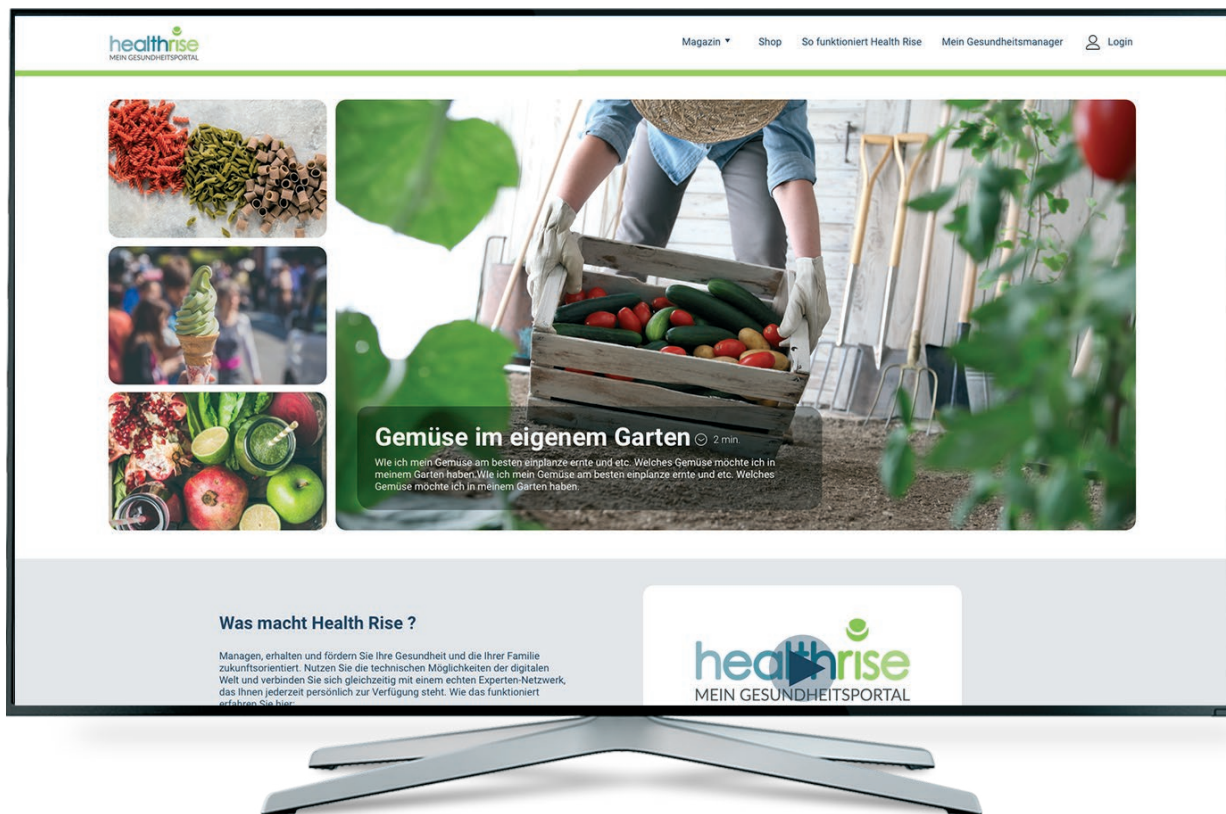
healthrise
MEIN GESUNDHEITSPORTAL

Magazin ▾ Shop So funktioniert Health Rise Mein Gesundheitsmanager Login

Gemüse im eigenem Garten 2 min.

Wie ich mein Gemüse am besten einplanze ernte und etc. Welches Gemüse möchte ich in meinem Garten haben.Wie ich mein Gemüse am besten einplanze ernte und etc. Welches Gemüse möchte ich in meinem Garten haben.

Was macht Health Rise ?

Managen, erhalten und fördern Sie Ihre Gesundheit und die Ihrer Familie zukunftsorientiert. Nutzen Sie die technischen Möglichkeiten der digitalen Welt und verbinden Sie sich gleichzeitig mit einem echten Experten-Netzwerk, das Ihnen jederzeit persönlich zur Verfügung steht. Wie das funktioniert erfahren Sie hier:

healthrise
MEIN GESUNDHEITSPORTAL